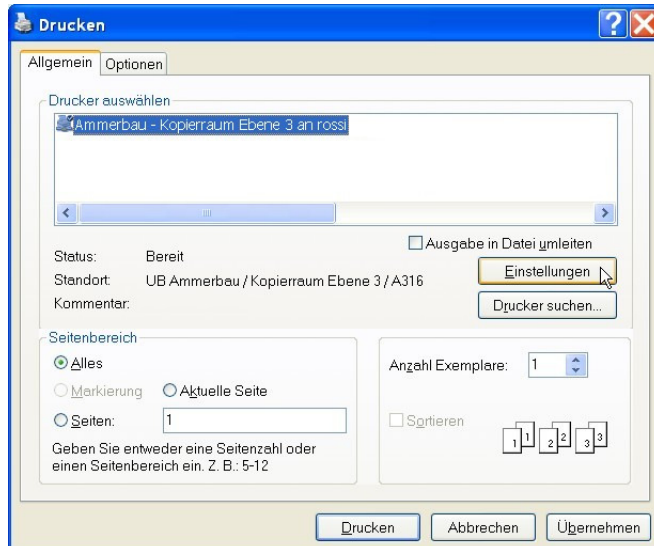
Drucken

Allgemein | Optionen

Drucker auswählen

Ammerbau - Kopierraum Ebene 3 an rossi

Ausgabe in Datei umleiten

Status: Bereit

Standort: UB Ammerbau / Kopierraum Ebene 3 / A316

Kommentar:

Einstellungen

Drucker suchen...

Seitenbereich

Alles

Markierung

Aktuelle Seite

Seiten: 1

Geben Sie entweder eine Seitenzahl oder einen Seitenbereich ein. Z. B.: 5-12

Anzahl Exemplare: 1

Sortieren

1 1 2 2 3 3

Drucken | Abbrechen | Übernehmen